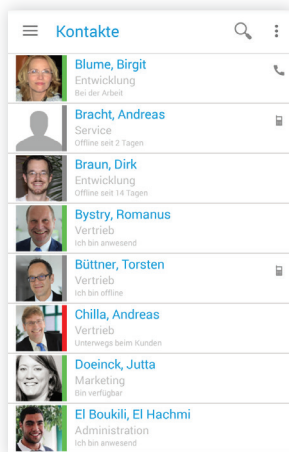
Kontakte

Blume, Birgit
Entwicklung
Bei der Arbeit

Bracht, Andreas
Service
Offline seit 2 Tagen

Braun, Dirk
Entwicklung
Offline seit 14 Tagen

Bystry, Romanus
Vertrieb
Ich bin anwesend

Büttner, Torsten
Vertrieb
Ich bin offline

Chilla, Andreas
Vertrieb
Unterwegs beim Kunden

Doeinck, Jutta
Marketing
Bin verfügbar

El Boukili, El Hachmi
Administration
Ich bin anwesend